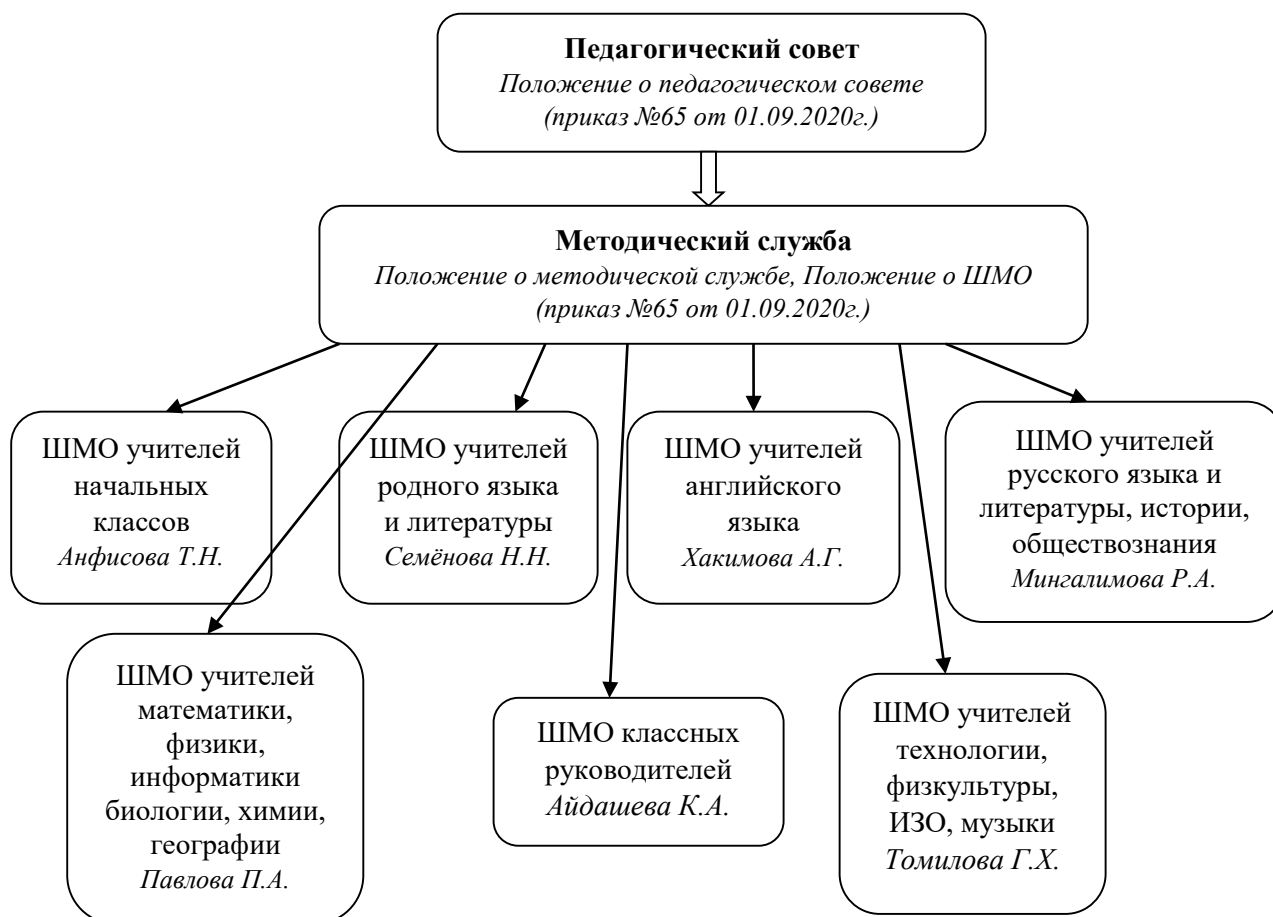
Педагогический совет
Положение о педагогическом совете
(приказ №65 от 01.09.2020г.)

Методический служба
Положение о методической службе, Положение о ШМО
(приказ №65 от 01.09.2020г.)

ШМО учителей начальных классов
Анфисова Т.Н.

ШМО учителей родного языка и литературы
Семёнова Н.Н.

ШМО учителей английского языка
Хакимова А.Г.

ШМО учителей русского языка и литературы, истории, обществознания
Мингалимова Р.А.

ШМО учителей математики, физики, информатики биологии, химии, географии
Павлова П.А.

ШМО классных руководителей
Айдашева К.А.

ШМО учителей технологии, физкультуры, ИЗО, музыки
Томилова Г.Х.